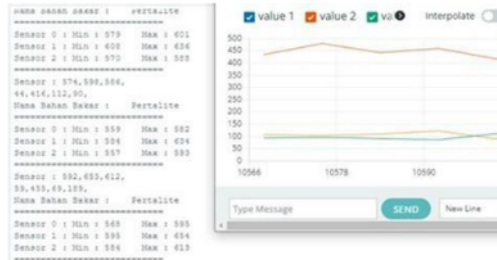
Nama Bahan Bakar : Pertalite
================================
Sensor 0 : Min : 579 Max : 601
Sensor 1 : Min : 608 Max : 636
Sensor 2 : Min : 570 Max : 588
================================
Sensor : 574,598,586,
44,414,112,90,
Nama Bahan Bakar : Pertalite
================================
Sensor 0 : Min : 559 Max : 582
Sensor 1 : Min : 584 Max : 604
Sensor 2 : Min : 557 Max : 593
================================
Sensor : 592,653,612,
59,455,69,189,
Nama Bahan Bakar : Pertalite
================================
Sensor 0 : Min : 568 Max : 595
Sensor 1 : Min : 595 Max : 654
Sensor 2 : Min : 584 Max : 613
================================

value 1 value 2 va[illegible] Interpolate

500
450
400
350
300
250
200
150
100
50
0

10566 10578 10590

Type Message SEND New Line